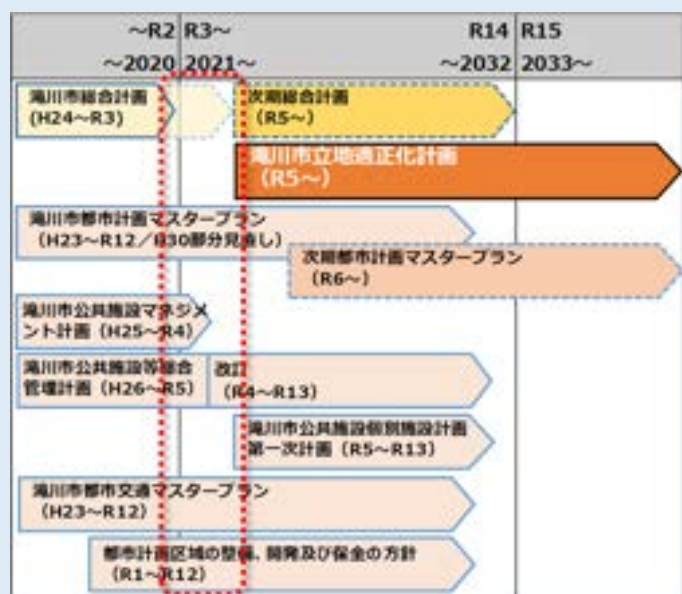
| ~R2<br>~2020 | R3~<br>2021~ | R14<br>~2032 | R15<br>2033~ |
|---|---|---|---|

滝川市総合計画
(H24~R3)

次期総合計画
(R5~)

滝川市立地適正化計画
(R5~)

滝川市都市計画マスタープラン
(H23~R12/H30部分見直し)

次期都市計画マスタープラン
(R6~)

滝川市公共施設マネジメント計画 (H25~R4)

滝川市公共施設等総合管理計画 (H26~R5)

改訂
(R4~R13)

滝川市公共施設個別施設計画
第一次計画 (R5~R13)

滝川市都市交通マスタープラン
(H23~R12)

都市計画区域の整備、開発及び保全の方針
(R1~R12)